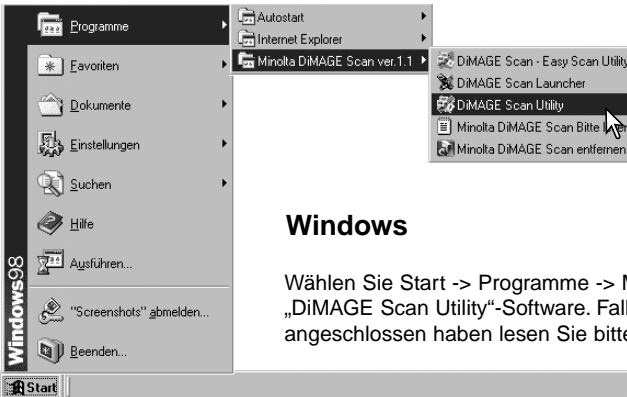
Programme
Favoriten
Dokumente
Einstellungen
Suchen
Hilfe
Ausführen...
"Screenshots" abmelden...
Beenden...
Windows98
Start

Autostart
Internet Explorer
Minolta DiMAGE Scan ver.1.1

DiMAGE Scan - Easy Scan Utility
DiMAGE Scan Launcher
DiMAGE Scan Utility
Minolta DiMAGE Scan Bitte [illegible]
Minolta DiMAGE Scan entfernen

Windows

Wählen Sie Start -> Programme -> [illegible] „DiMAGE Scan Utility"-Software. Fal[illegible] angeschlossen haben lesen Sie bitte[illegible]